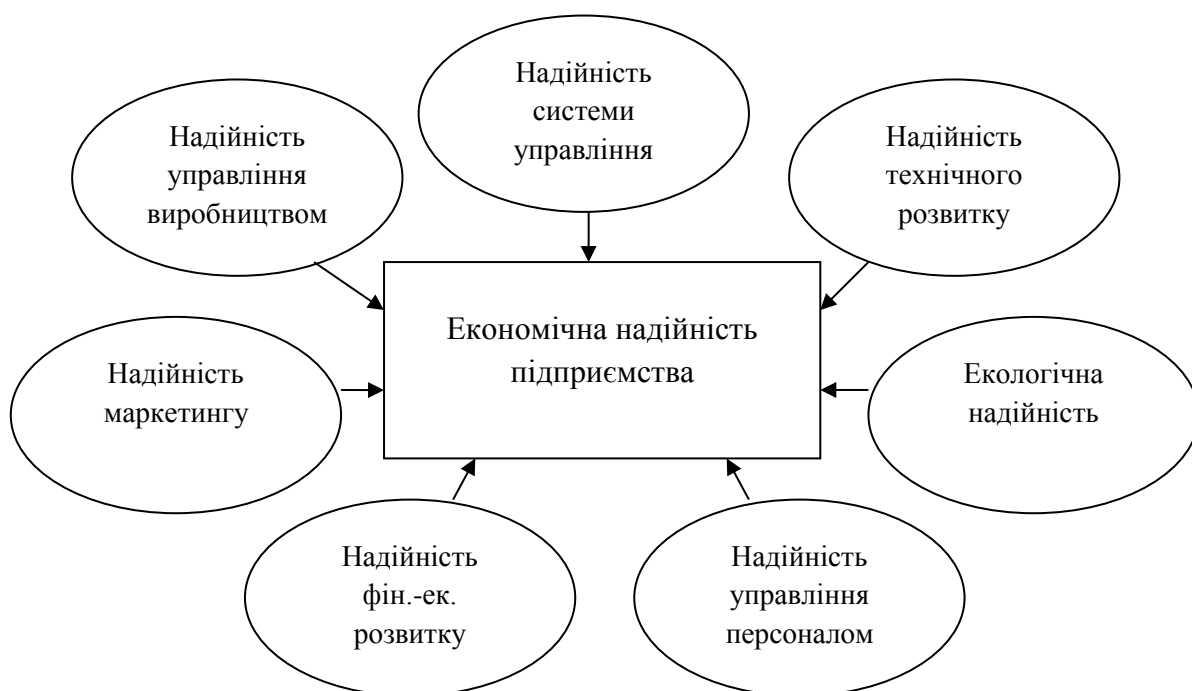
Надійність системи управління

Надійність управління виробництвом

Надійність технічного розвитку

Економічна надійність підприємства

Надійність маркетингу

Екологічна надійність

Надійність фін.-ек. розвитку

Надійність управління персоналом